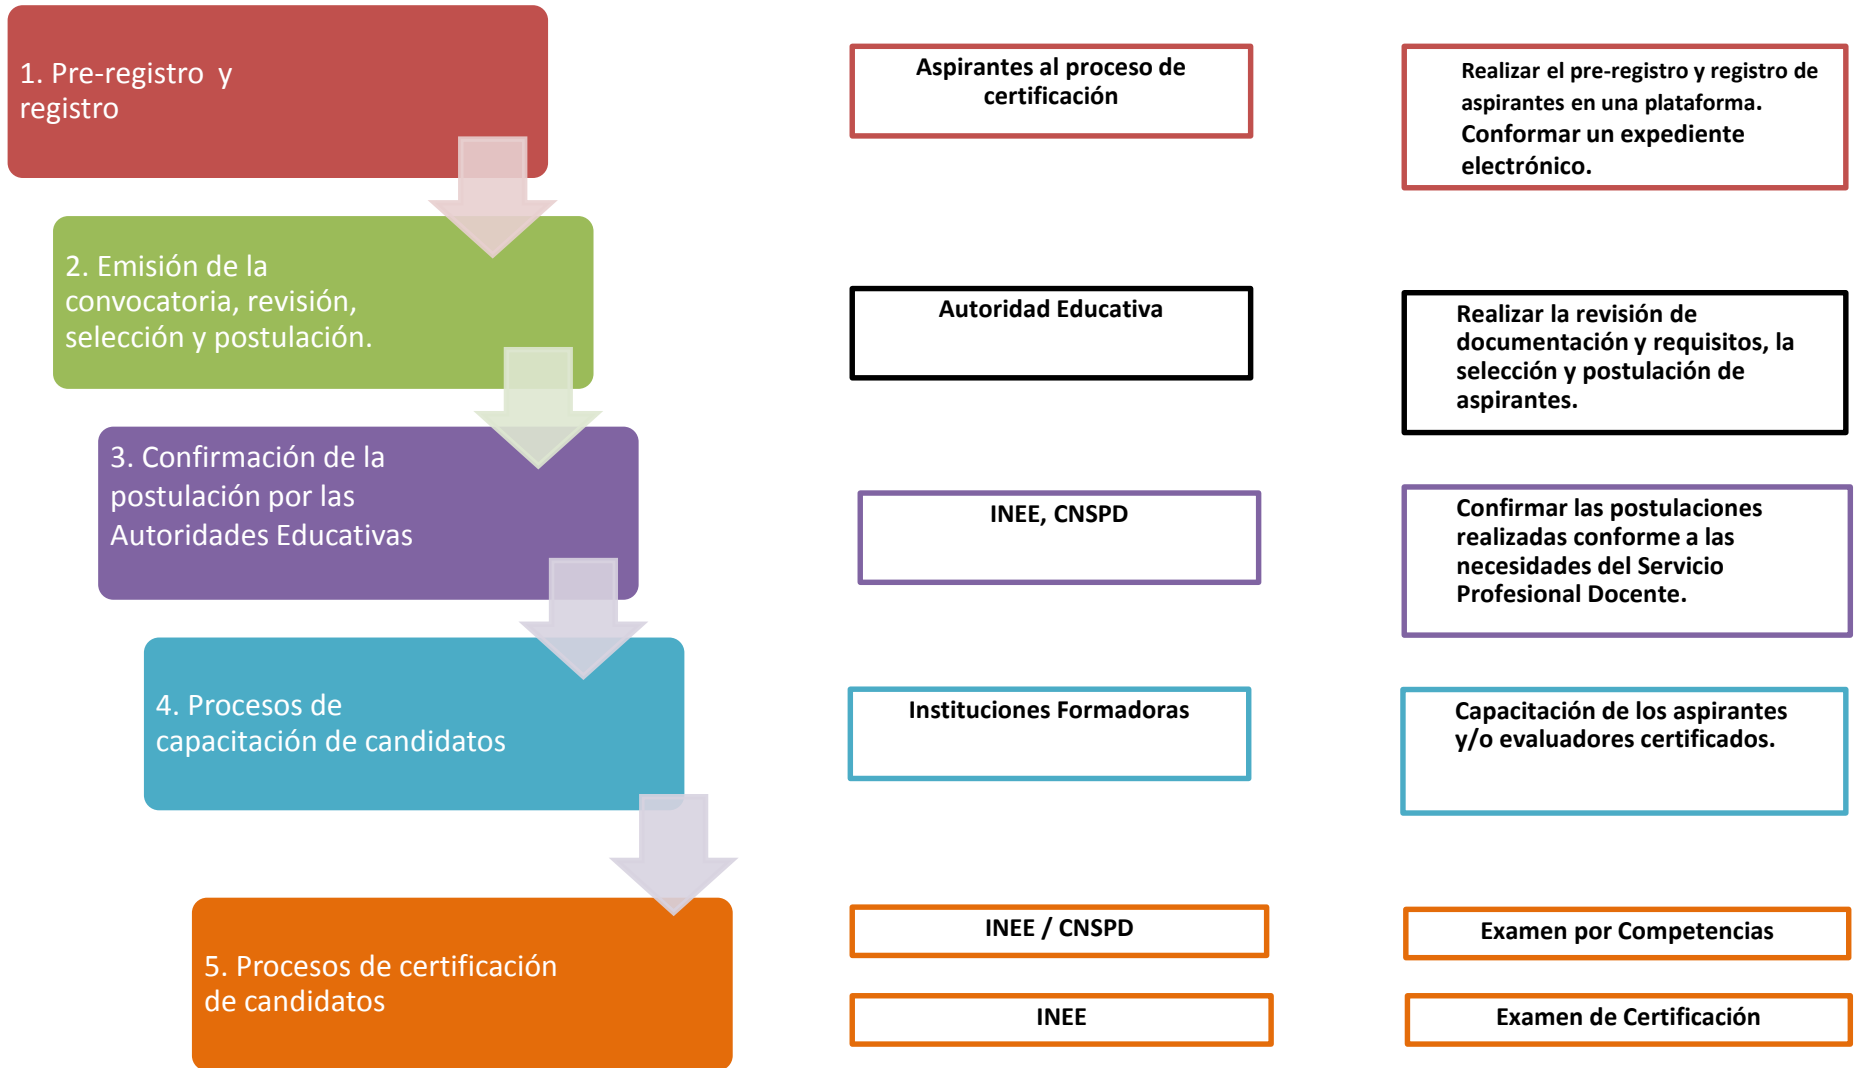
1. Pre-registro y registro

Aspirantes al proceso de certificación

Realizar el pre-registro y registro de aspirantes en una plataforma. Conformar un expediente electrónico.

2. Emisión de la convocatoria, revisión, selección y postulación.

Autoridad Educativa

Realizar la revisión de documentación y requisitos, la selección y postulación de aspirantes.

3. Confirmación de la postulación por las Autoridades Educativas

INEE, CNSPD

Confirmar las postulaciones realizadas conforme a las necesidades del Servicio Profesional Docente.

4. Procesos de capacitación de candidatos

Instituciones Formadoras

Capacitación de los aspirantes y/o evaluadores certificados.

5. Procesos de certificación de candidatos

INEE / CNSPD

Examen por Competencias

INEE

Examen de Certificación